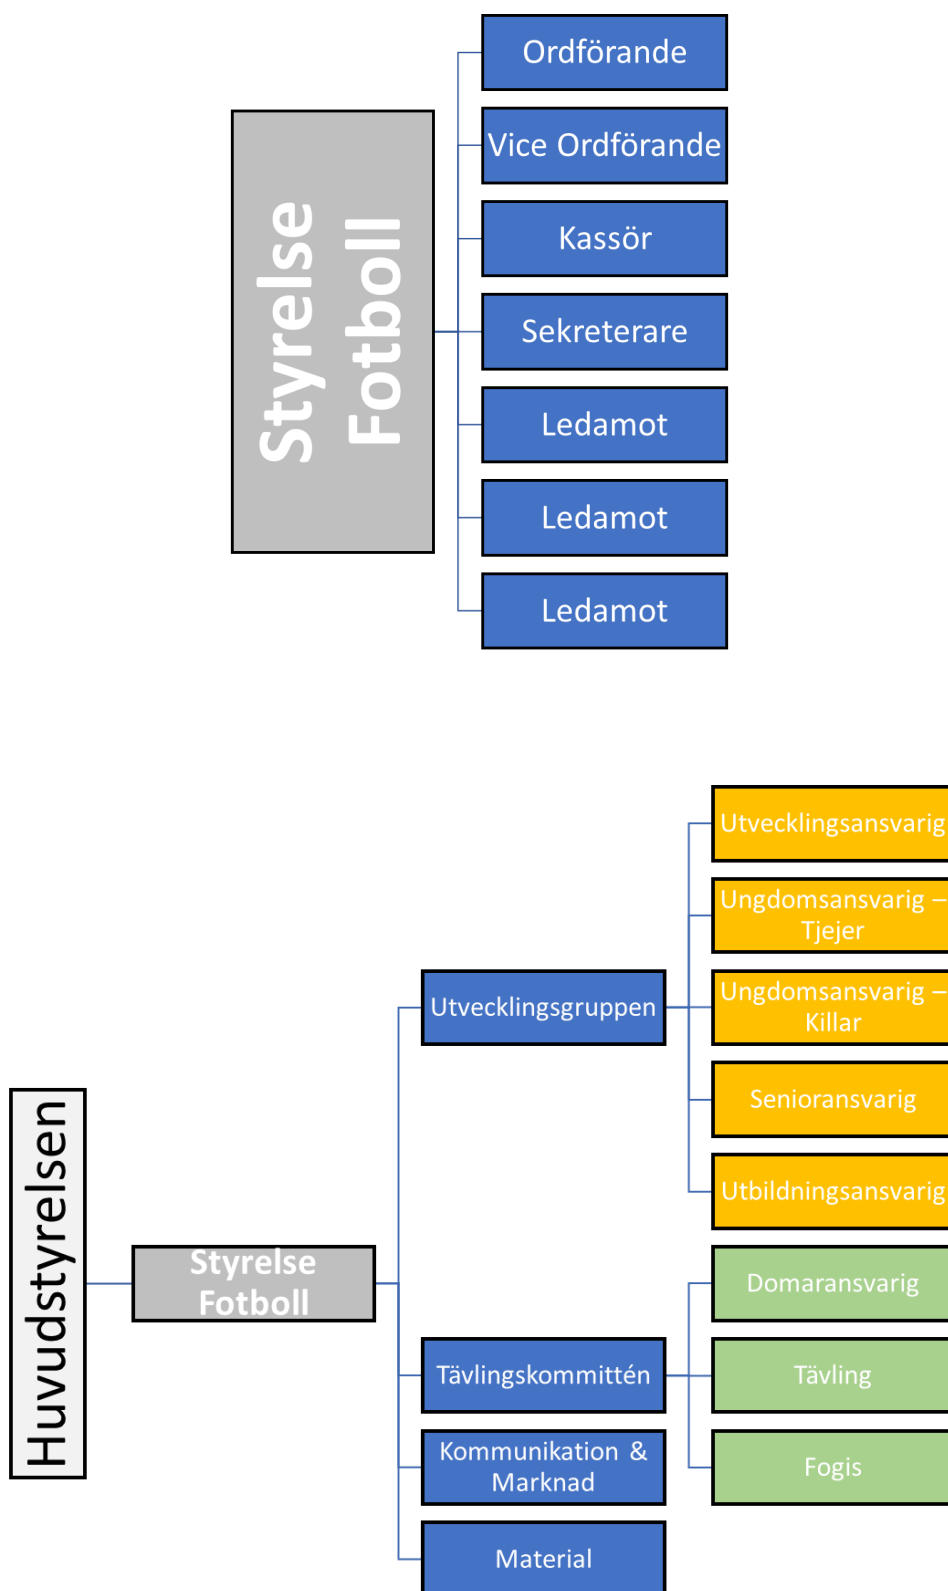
Styrelse Fotboll

Ordförande

Vice Ordförande

Kassör

Sekreterare

Ledamot

Ledamot

Ledamot

Huvudstyrelsen

Styrelse Fotboll

Utvecklingsgruppen

Utvecklingsansvarig

Ungdomsansvarig – Tjejer

Ungdomsansvarig – Killar

Senioransvarig

Utbildningsansvarig

Tävlingskommittén

Domaransvarig

Tävling

Fogis

Kommunikation & Marknad

Material